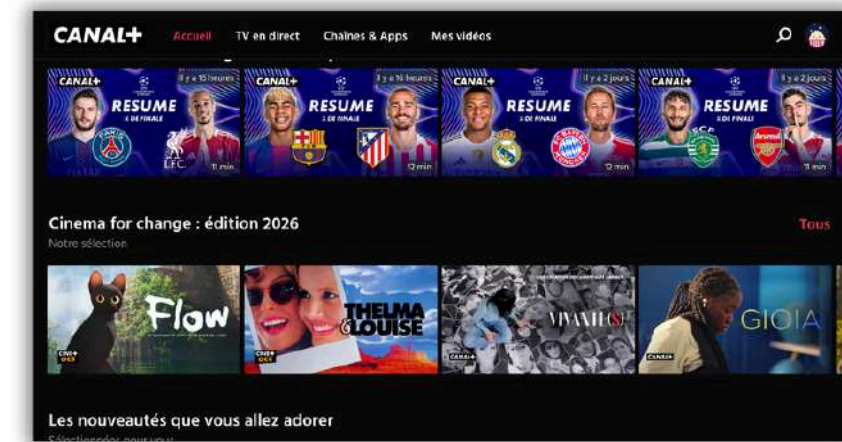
CANAL+ Accueil TV en direct Chaînes & Apps Mes vidéos

CANAL+ Il y a 15 heures RESUME 8E DE FINALE PARIS LFC 11 min

CANAL+ Il y a 16 heures RESUME 8E DE FINALE 12 min

CANAL+ Il y a 2 jours RESUME 8E DE FINALE 12 min

CANAL+ Il y a 2 jours RESUME 8E DE FINALE SCP Arsenal 11 min

Cinema for change : édition 2026
Notre sélection

Tous

CINE+ OCS Flow

CINE+ OCS THELMA & LOUISE

CANAL+ VIVANTE(S)

CANAL+ GIOIA

Les nouveautés que vous allez adorer
Sélectionnées pour vous